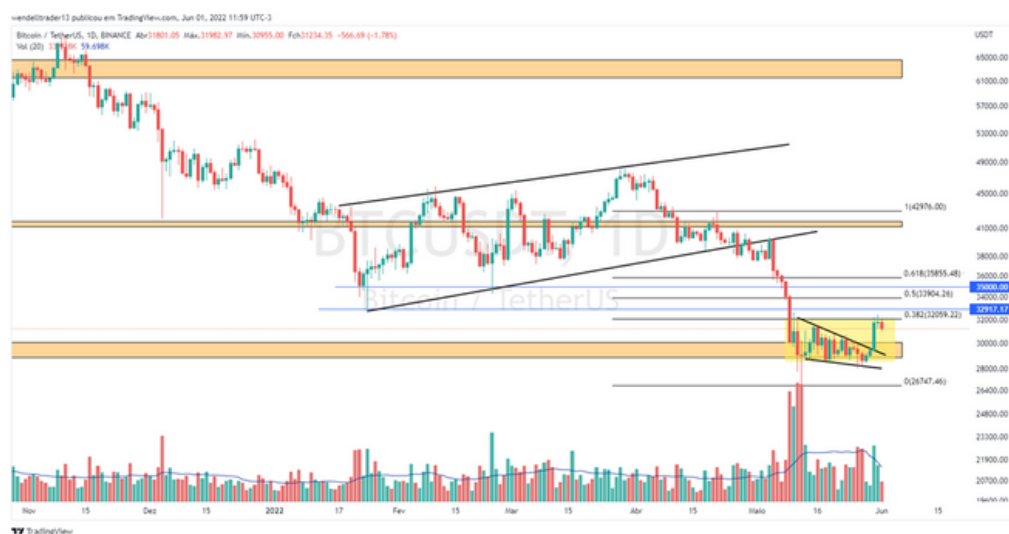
wendelltrader13 publicou em TradingView.com, Jun 01, 2022 11:59 UTC-3

Bitcoin / TetherUS, 1D, BINANCE Abr31801.05 Máx.31982.97 Mín.30955.00 Fch31234.35 −566.69 (−1.78%)

Vol (20) 33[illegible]8K 59.698K

USDT

BTCUSDT, 1D

Bitcoin / TetherUS

65000.00
61000.00
57000.00
53000.00
49000.00
45000.00
41000.00
38000.00
36000.00
35000.00
34000.00
32917.17
32000.00
30000.00
28000.00
26400.00
24800.00
23300.00
21900.00
20700.00
19600.00

1(42976.00)
0.618(35855.48)
0.5(33904.26)
0.382(32059.22)
0(26747.46)

Nov 15 Dez 15 2022 17 Fev 15 Mar 15 Abr 15 Maio 16 Jun 15

TradingView